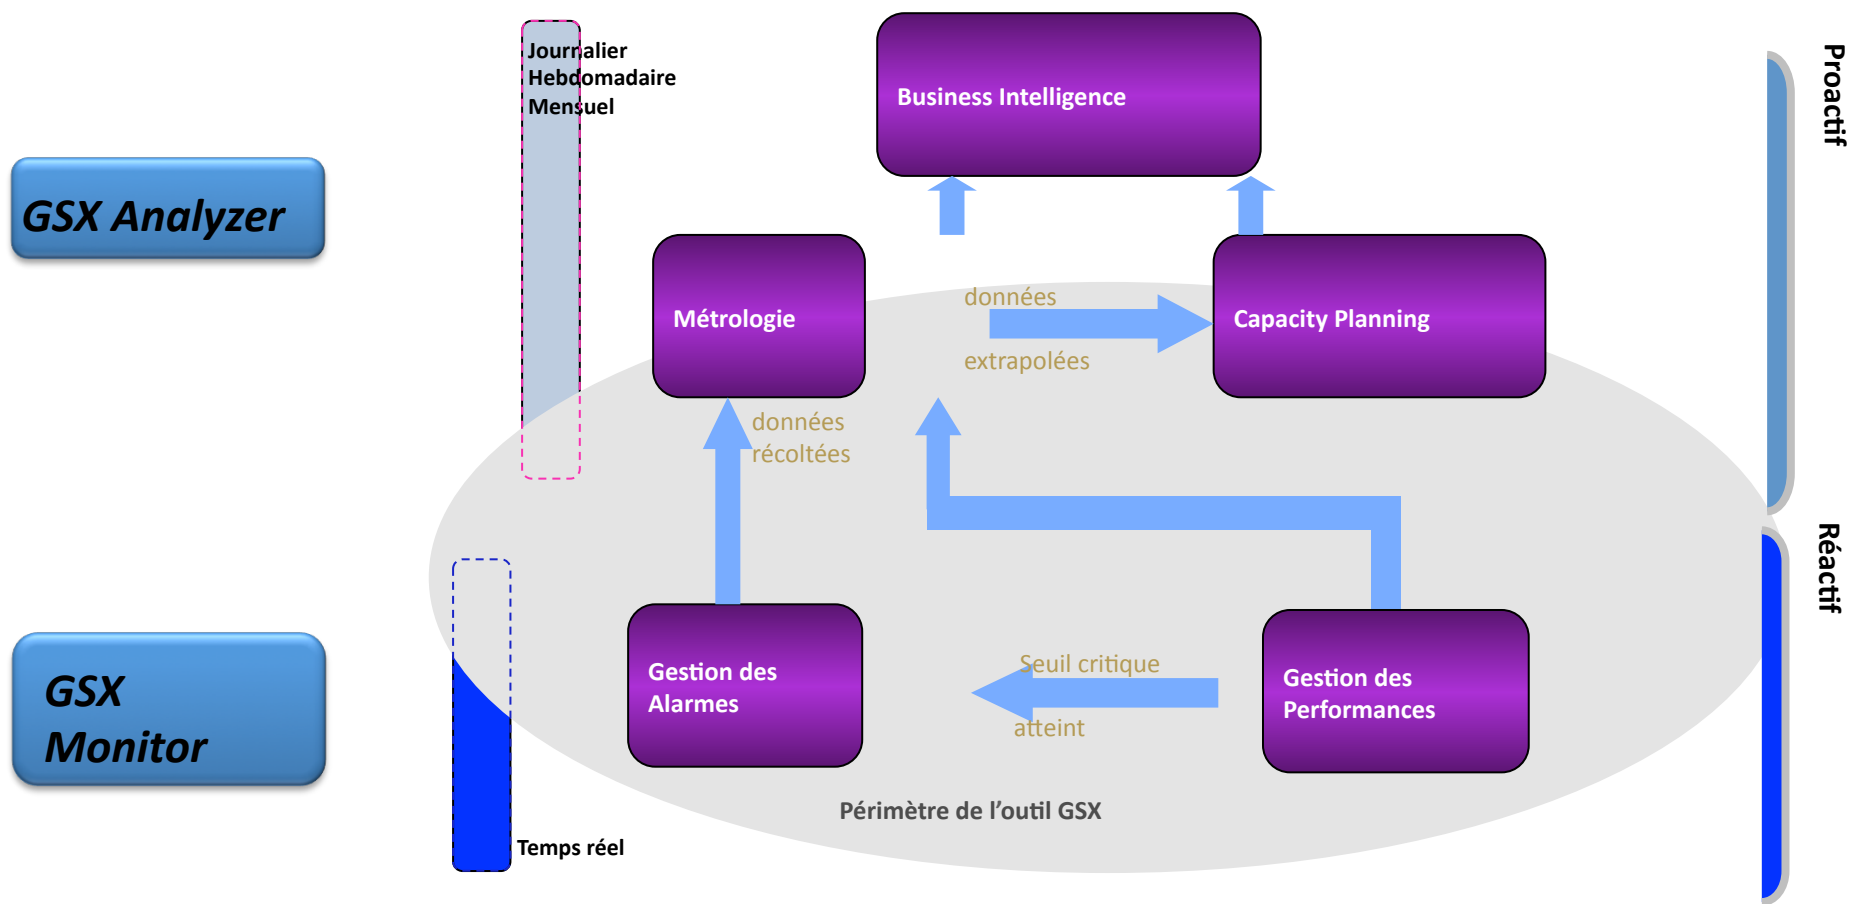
GSX Analyzer

GSX Monitor

Journalier
Hebdomadaire
Mensuel

Business Intelligence

Proactif

Métrologie

données

extrapolées

Capacity Planning

données
récoltées

Réactif

Gestion des Alarmes

Seuil critique

atteint

Gestion des Performances

Périmètre de l’outil GSX

Temps réel